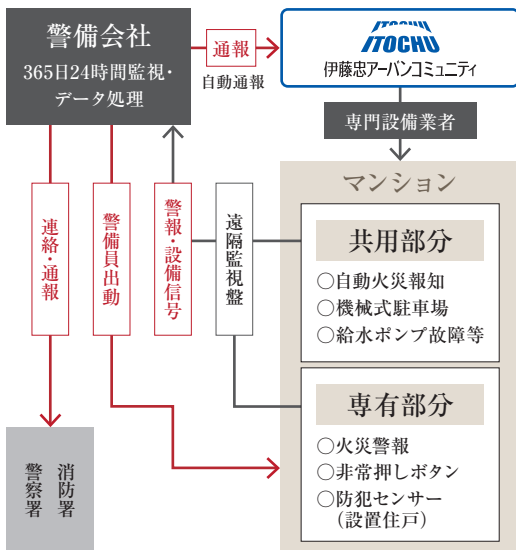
警備会社
365日24時間監視・データ処理

通報
自動通報

ITOCHU
伊藤忠アーバンコミュニティ

専門設備業者

マンション

連絡・通報

警備員出動

警報・設備信号

遠隔監視盤

共用部分
○自動火災報知
○機械式駐車場
○給水ポンプ故障等

専有部分
○火災警報
○非常押しボタン
○防犯センサー（設置住戸）

消防署
警察署